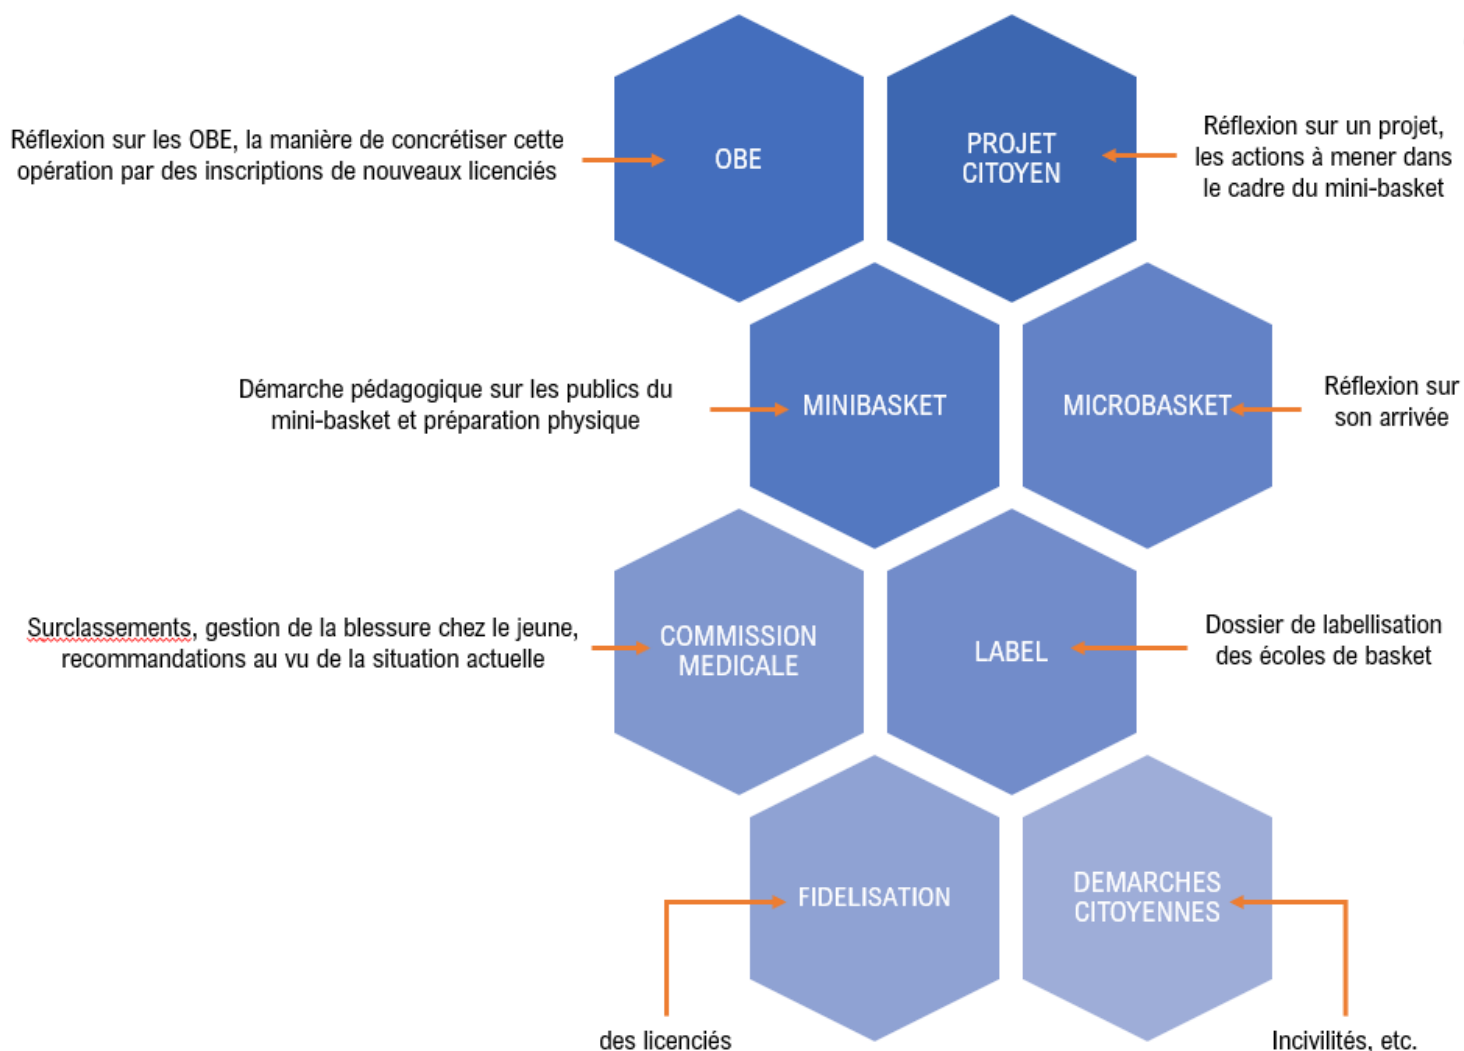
Réflexion sur les OBE, la manière de concrétiser cette opération par des inscriptions de nouveaux licenciés

OBE

PROJET CITOYEN

Réflexion sur un projet, les actions à mener dans le cadre du mini-basket

Démarche pédagogique sur les publics du mini-basket et préparation physique

MINIBASKET

MICROBASKET

Réflexion sur son arrivée

Surclassements, gestion de la blessure chez le jeune, recommandations au vu de la situation actuelle

COMMISSION MEDICALE

LABEL

Dossier de labellisation des écoles de basket

FIDELISATION

DEMARCHES CITOYENNES

des licenciés

Incivilités, etc.